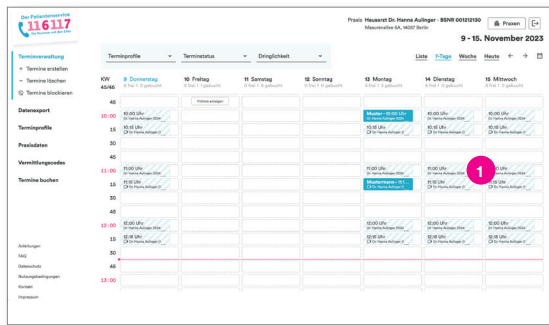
Der Patientenservice 116117 Die Nummer mit den Elfen

Praxis Heuserst Dr. Hanne Aulinger · BSNR 001212130
Masurenallee 6A, 14057 Berlin

Praxen

9 - 15. November 2023

Terminverwaltung
+ Termine erstellen
− Termine löschen
Termine blockieren

Datenexport

Terminprofile

Praxisdaten

Vermittlungscodes

Termine buchen

Anleitungen
FAQ
Datenschutz
Nutzungsbedingungen
Kontakt
Impressum

Terminprofile
Terminstatus
Dringlichkeit

Liste 7-Tage Woche Heute

KW 45/46

9 Donnerstag
0 frei 1 0 gebucht

10 Freitag
0 frei 1 0 gebucht

11 Samstag
0 frei 1 0 gebucht

12 Sonntag
0 frei 1 0 gebucht

13 Montag
0 frei 1 0 gebucht

14 Dienstag
0 frei 1 0 gebucht

15 Mittwoch
0 frei 1 0 gebucht

Feiertag anlegen

10:00
15
30
45
11:00
15
30
45
12:00
15
30
45
13:00

10:00 Uhr
Dr. Hanne Aulinger 2024

10:15 Uhr
Dr. Hanne Aulinger 2

Muster - 10:00 Uhr
Dr. Hanne Aulinger 2024

11:00 Uhr
Dr. Hanne Aulinger 2024

Mustermann - 11:1...

12:00 Uhr
Dr. Hanne Aulinger 2024

12:15 Uhr
Dr. Hanne Aulinger 2

1